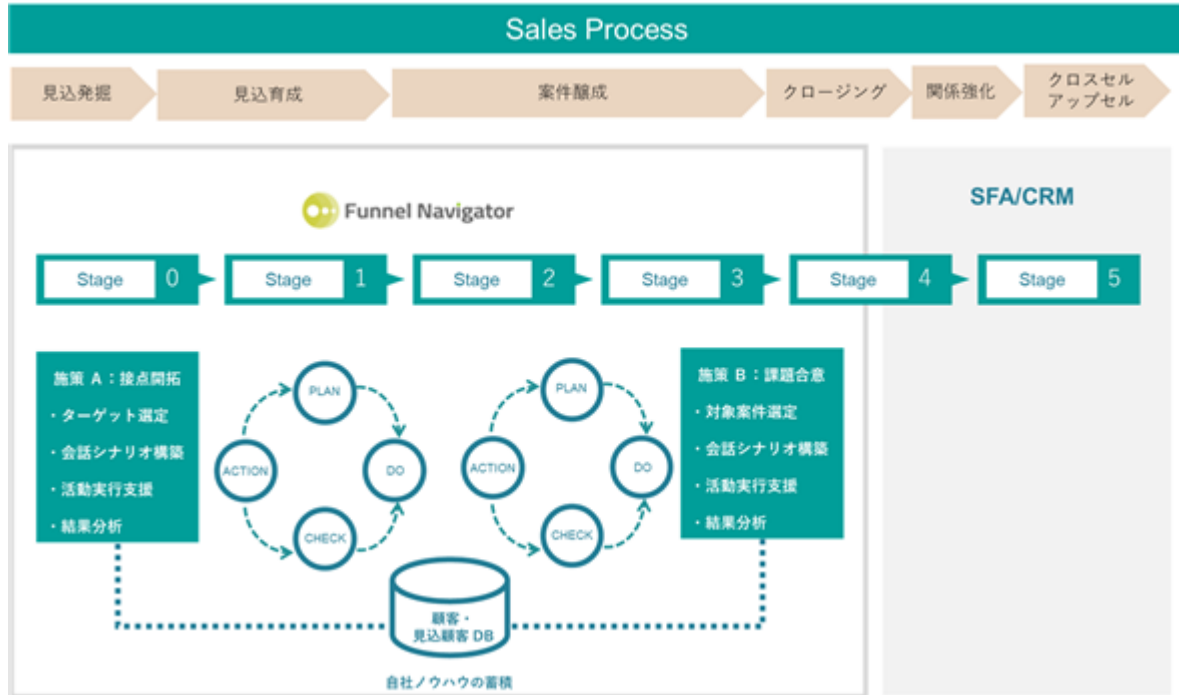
Sales Process

見込発掘 見込育成 案件醸成 クロージング 関係強化 クロスセル アップセル

Funnel Navigator

SFA/CRM

Stage 0 Stage 1 Stage 2 Stage 3 Stage 4 Stage 5

施策 A：接点開拓
・ターゲット選定
・会話シナリオ構築
・活動実行支援
・結果分析

PLAN
DO
CHECK
ACTION

PLAN
DO
CHECK
ACTION

施策 B：課題合意
・対象案件選定
・会話シナリオ構築
・活動実行支援
・結果分析

顧客・
見込顧客 DB

自社ノウハウの蓄積